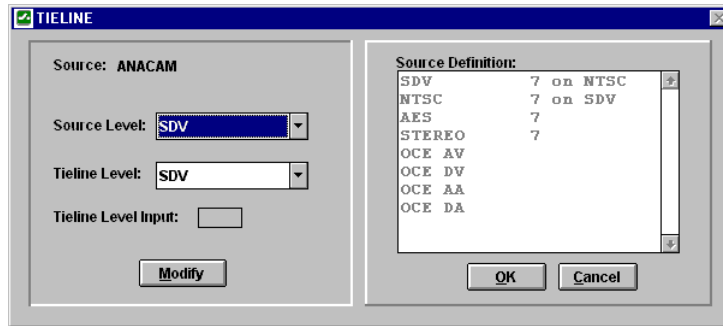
TIELINE

Source: ANACAM

Source Level: SDV

Tieline Level: SDV

Tieline Level Input:

Modify

Source Definition:

| | |
|---|---|
| SDV | 7 on NTSC |
| NTSC | 7 on SDV |
| AES | 7 |
| STEREO | 7 |
| OCE AV | |
| OCE DV | |
| OCE AA | |
| OCE DA | |

OK

Cancel